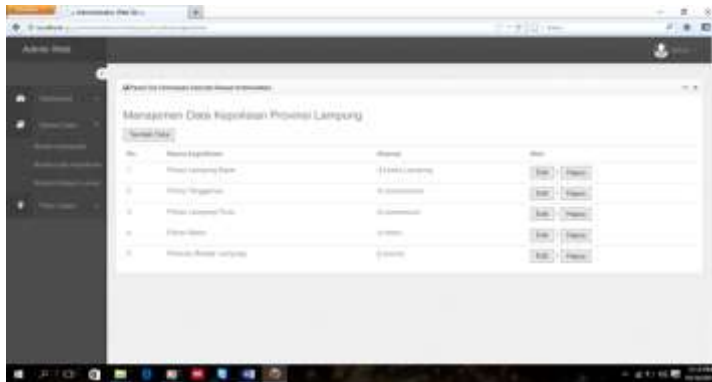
Admin Web

Manajemen Data Kepolisian Provinsi Lampung

Tambah Data

| No | Nama Kepolisian | Alamat | Aksi |
|---|---|---|---|
| 1 | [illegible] | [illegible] | Edit Hapus |
| 2 | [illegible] | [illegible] | Edit Hapus |
| 3 | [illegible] | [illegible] | Edit Hapus |
| 4 | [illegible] | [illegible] | Edit Hapus |
| 5 | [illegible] | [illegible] | Edit Hapus |